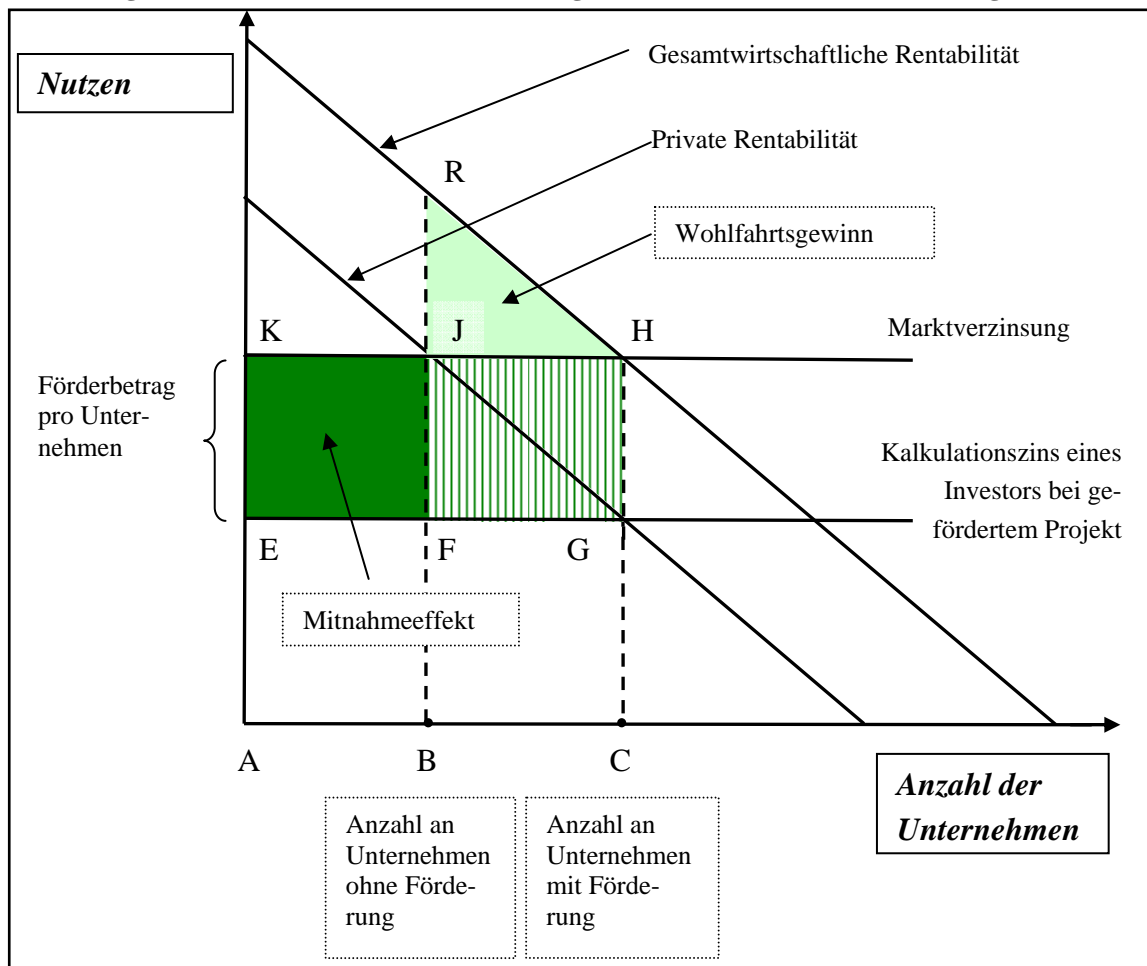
Nutzen

Gesamtwirtschaftliche Rentabilität

Private Rentabilität

R

Wohlfahrtsgewinn

K

J

H

Marktverzinsung

Förderbetrag pro Unternehmen

Kalkulationszins eines Investors bei gefördertem Projekt

E

F

G

Mitnahmeeffekt

A

B

C

Anzahl der Unternehmen

Anzahl an Unternehmen ohne Förderung

Anzahl an Unternehmen mit Förderung